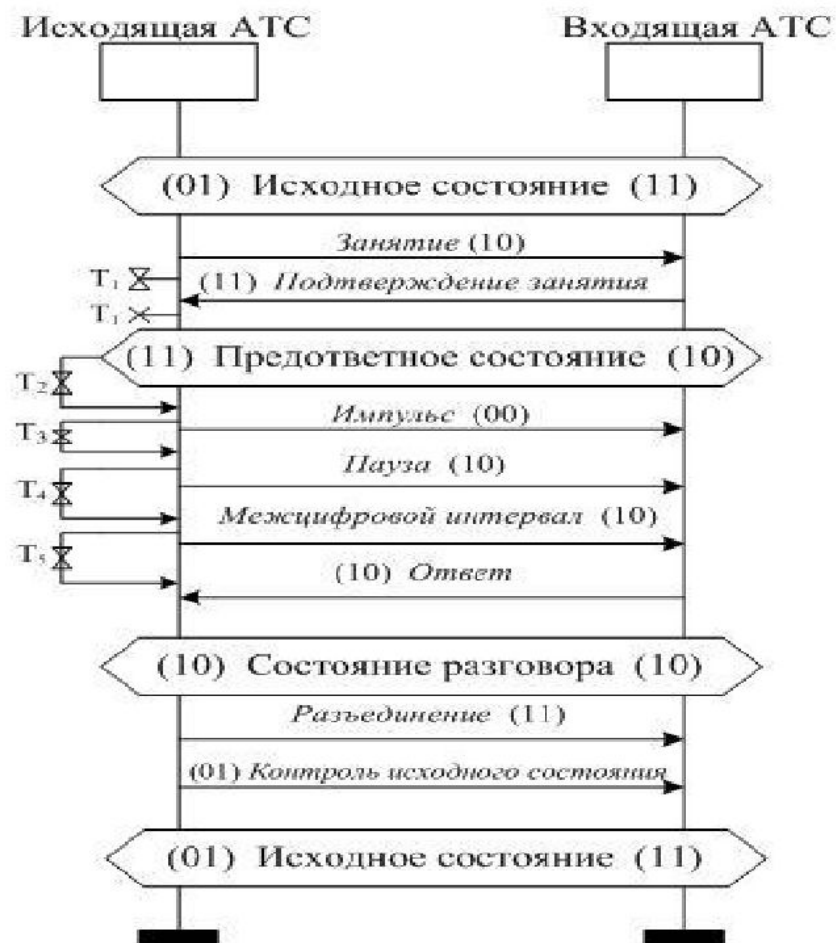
Исходящая АТС

Входящая АТС

(01) Исходное состояние (11)

Занятие (10)

$T_1$

(11) Подтверждение занятия

$T_1$

(11) Предответное состояние (10)

$T_2$

Импульс (00)

$T_3$

Пауза (10)

$T_4$

Межцифровой интервал (10)

$T_5$

(10) Ответ

(10) Состояние разговора (10)

Разъединение (11)

(01) Контроль исходного состояния

(01) Исходное состояние (11)